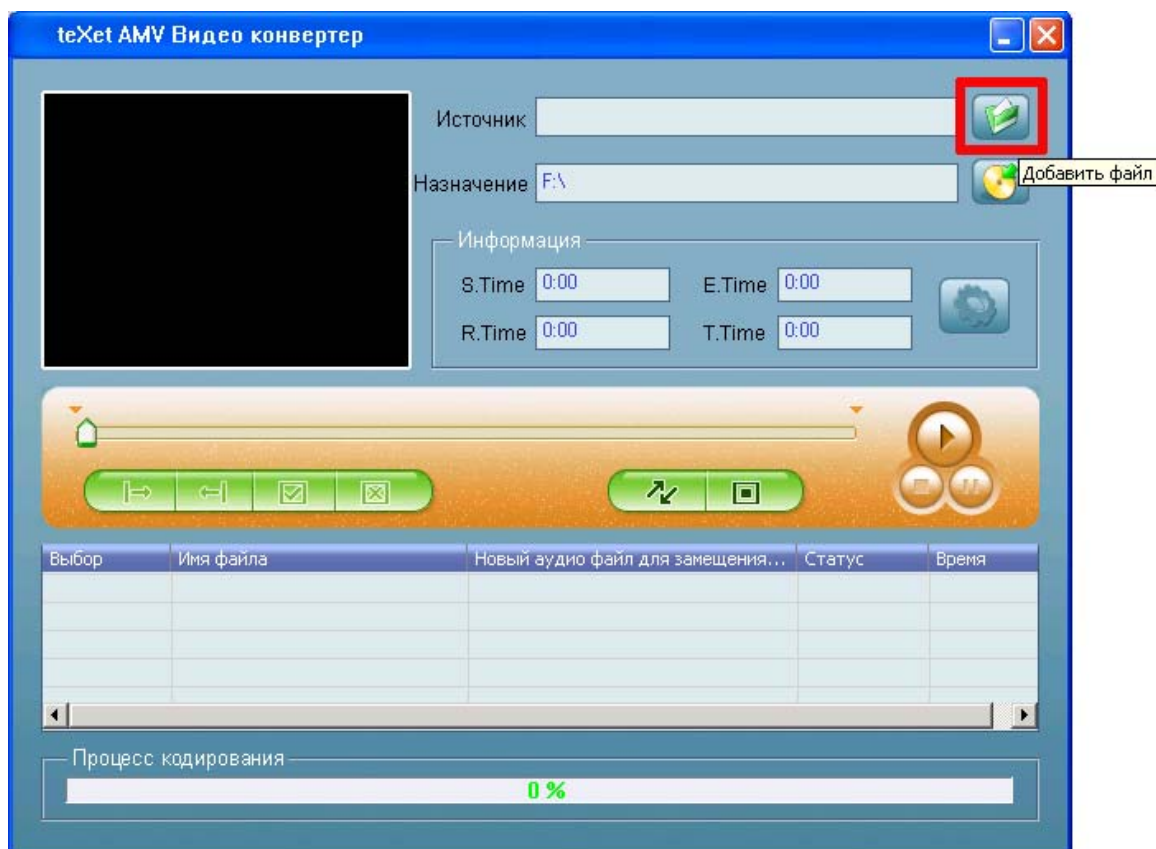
teXet AMV Видео конвертер

Источник

Назначение F:\

Добавить файл

Информация

S.Time 0:00

E.Time 0:00

R.Time 0:00

T.Time 0:00

| Выбор | Имя файла | Новый аудио файл для замещения... | Статус | Время |
|---|---|---|---|---|
| | | | | |

Процесс кодирования

0 %